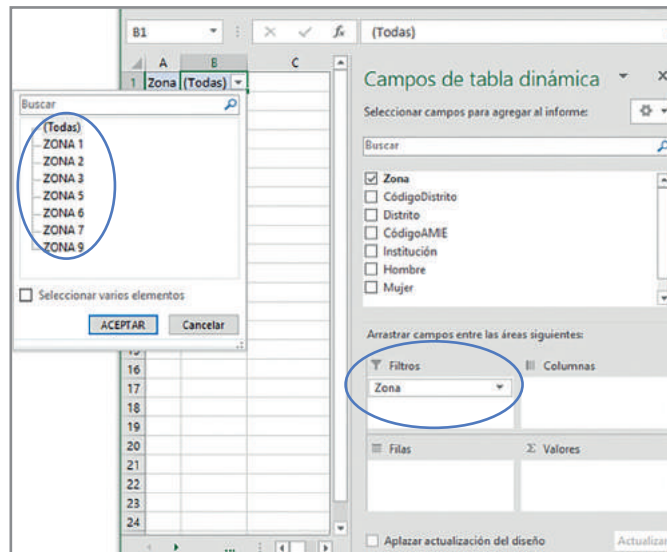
B1 | × ✓ $f_x$ | (Todas)

| | A | B | C |
|---|---|---|---|
| 1 | Zona | (Todas) | |
| 16 | | | |
| 17 | | | |
| 18 | | | |
| 19 | | | |
| 20 | | | |
| 21 | | | |
| 22 | | | |
| 23 | | | |
| 24 | | | |

Buscar

(Todas)
ZONA 1
ZONA 2
ZONA 3
ZONA 5
ZONA 6
ZONA 7
ZONA 9

Seleccionar varios elementos

ACEPTAR
Cancelar

Campos de tabla dinámica

Seleccionar campos para agregar al informe:

Buscar

Zona
CódigoDistrito
Distrito
CódigoAMIE
Institución
Hombre
Mujer

Arrastrar campos entre las áreas siguientes:

Filtros
Zona

Columnas

Filas

Σ Valores

Aplazar actualización del diseño

Actualizar